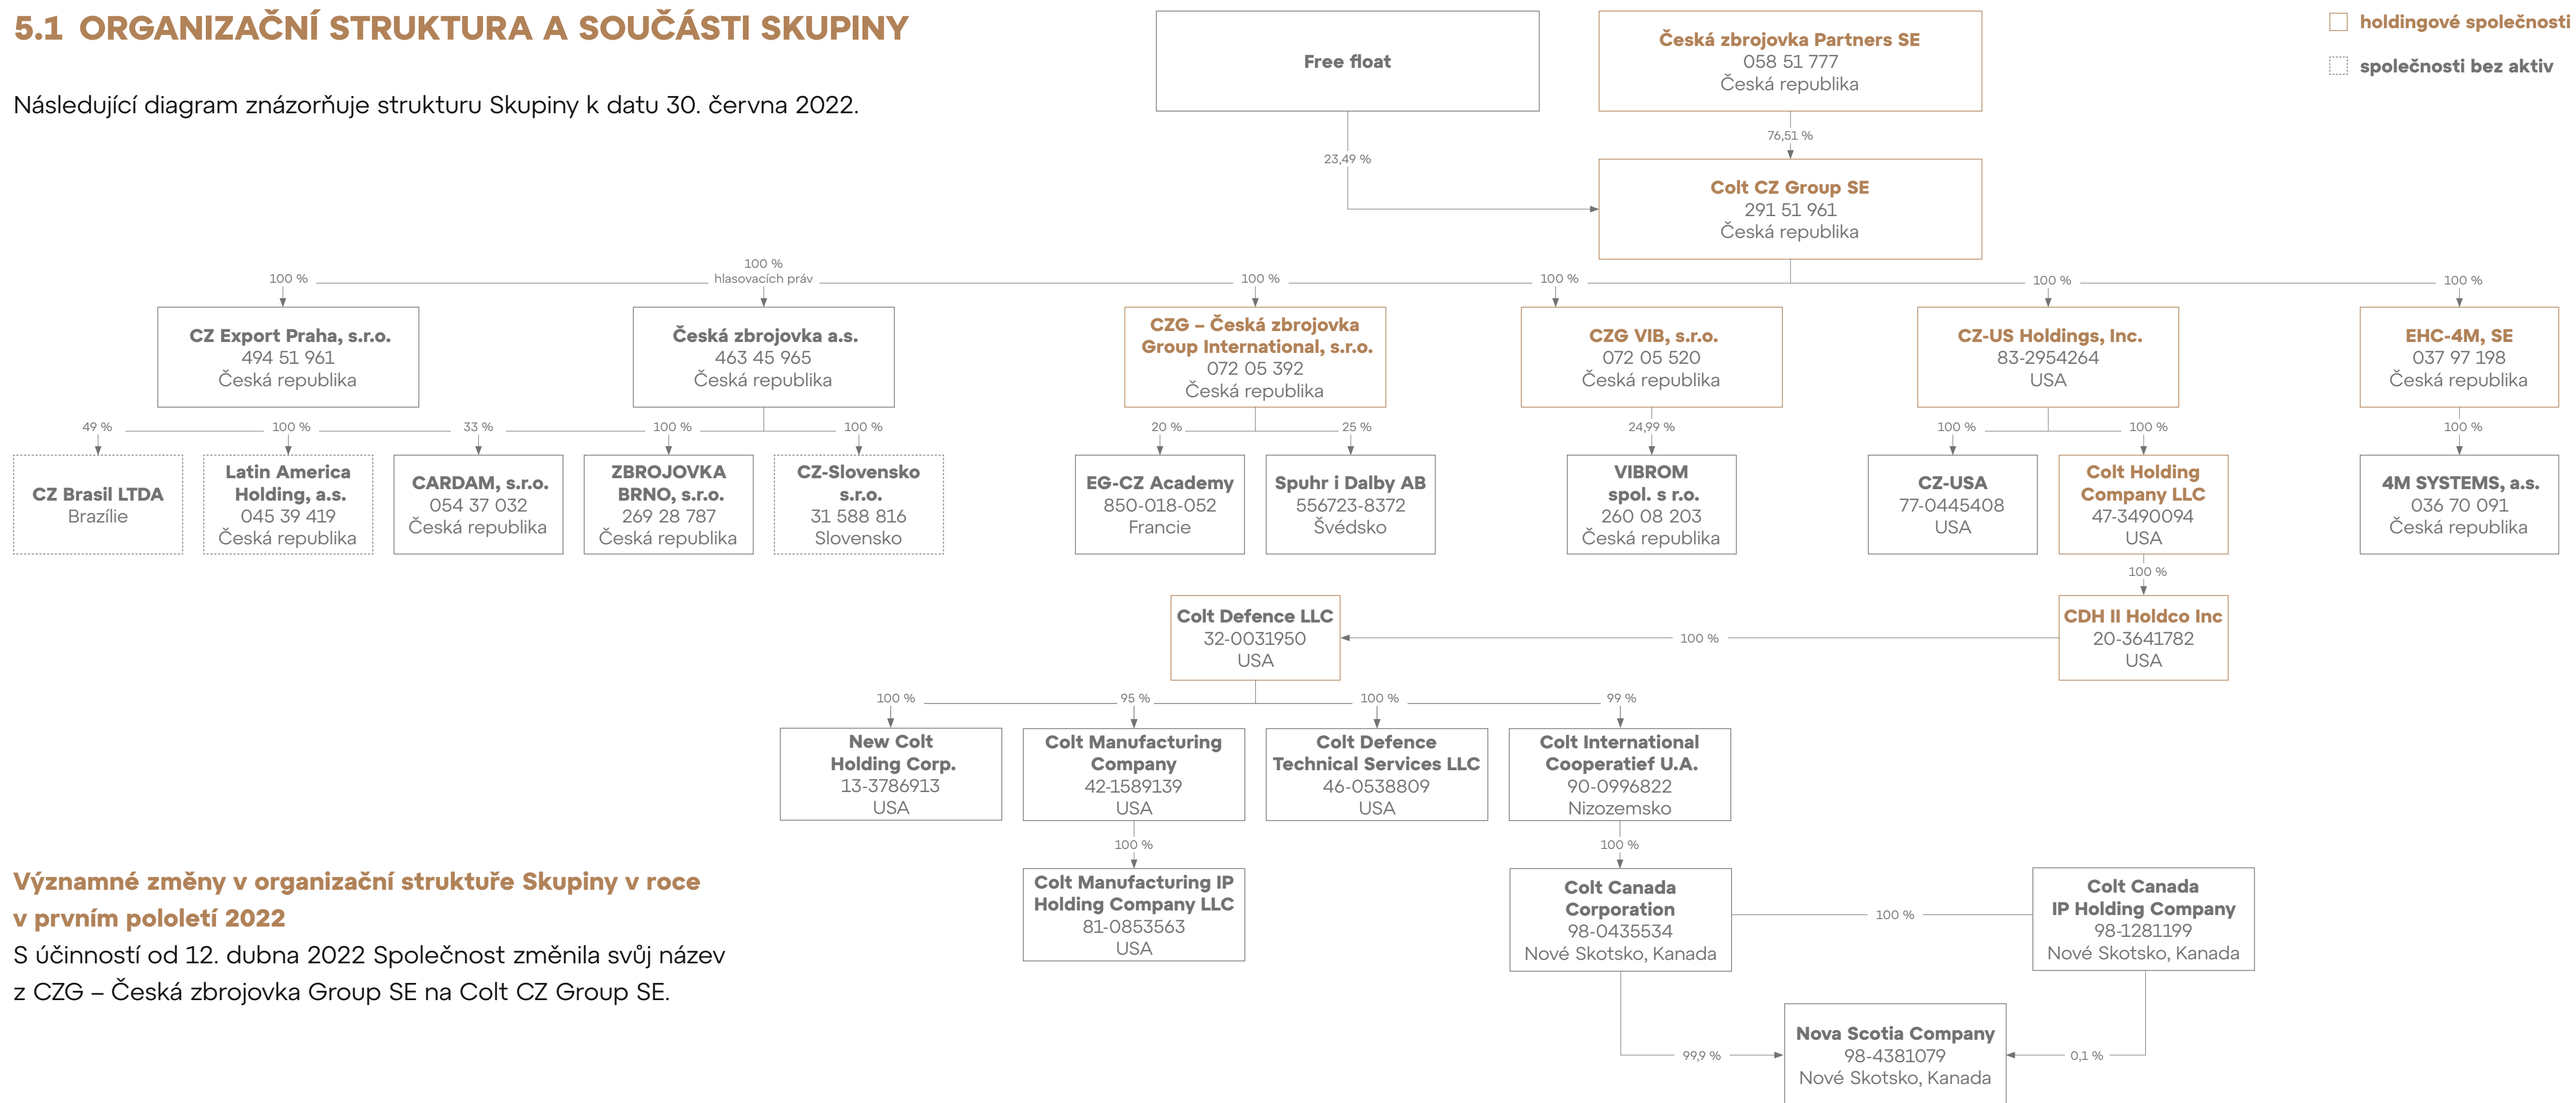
5.1 ORGANIZAČNÍ STRUKTURA A SOUČÁSTI SKUPINY

Následující diagram znázorňuje strukturu Skupiny k datu 30. června 2022.

holdingové společnosti
společnosti bez aktiv

Free float

Česká zbrojovka Partners SE
058 51 777
Česká republika

23,49 %

76,51 %

Colt CZ Group SE
291 51 961
Česká republika

100 %
100 % hlasovacích práv
100 %
100 %
100 %
100 %

CZ Export Praha, s.r.o.
494 51 961
Česká republika

Česká zbrojovka a.s.
463 45 965
Česká republika

CZG – Česká zbrojovka Group International, s.r.o.
072 05 392
Česká republika

CZG VIB, s.r.o.
072 05 520
Česká republika

CZ-US Holdings, Inc.
83-2954264
USA

EHC-4M, SE
037 97 198
Česká republika

49 %
100 %
33 %
100 %
100 %
20 %
25 %
24,99 %
100 %
100 %
100 %

CZ Brasil LTDA
Brazílie

Latin America Holding, a.s.
045 39 419
Česká republika

CARDAM, s.r.o.
054 37 032
Česká republika

ZBROJOVKA BRNO, s.r.o.
269 28 787
Česká republika

CZ-Slovensko s.r.o.
31 588 816
Slovensko

EG-CZ Academy
850-018-052
Francie

Spuhr i Dalby AB
556723-8372
Švédsko

VIBROM spol. s r.o.
260 08 203
Česká republika

CZ-USA
77-0445408
USA

Colt Holding Company LLC
47-3490094
USA

4M SYSTEMS, a.s.
036 70 091
Česká republika

100 %

Colt Defence LLC
32-0031950
USA

100 %

CDH II Holdco Inc
20-3641782
USA

100 %
95 %
100 %
99 %

New Colt Holding Corp.
13-3786913
USA

Colt Manufacturing Company
42-1589139
USA

Colt Defence Technical Services LLC
46-0538809
USA

Colt International Cooperatief U.A.
90-0996822
Nizozemsko

100 %
100 %

Colt Manufacturing IP Holding Company LLC
81-0853563
USA

Colt Canada Corporation
98-0435534
Nové Skotsko, Kanada

100 %

Colt Canada IP Holding Company
98-1281199
Nové Skotsko, Kanada

99,9 %
0,1 %

Nova Scotia Company
98-4381079
Nové Skotsko, Kanada

Významné změny v organizační struktuře Skupiny v roce v prvním pololetí 2022
S účinností od 12. dubna 2022 Společnost změnila svůj název z CZG – Česká zbrojovka Group SE na Colt CZ Group SE.